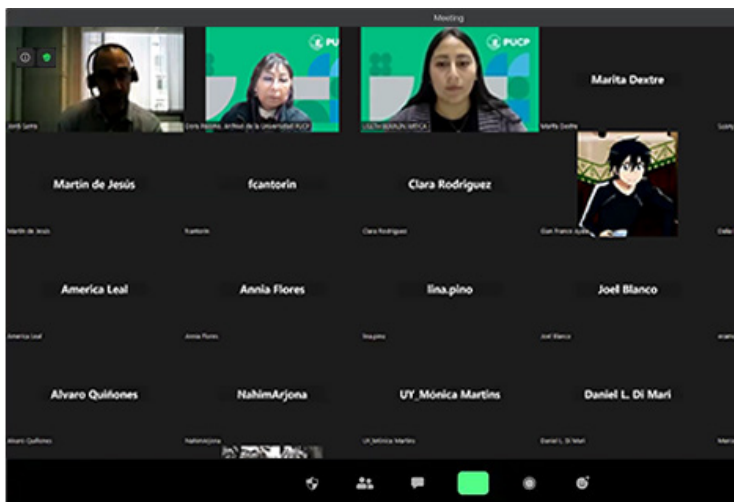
Meeting

PUCP

PUCP

Marita Dextre

Jordi Sams

Dora Moreno, Archivo de la Universidad PUCP

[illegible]

Marita Dextre

Martín de Jesús

fcantorin

Clara Rodriguez

Martín de Jesús

fcantorin

Clara Rodriguez

Gian Franco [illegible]

America Leal

Annia Flores

lina.pino

Joel Blanco

America Leal

Annia Flores

lina.pino

Joel Blanco

Alvaro Quiñones

NahimArjona

UY_Mónica Martins

Daniel L. Di Mari

Alvaro Quiñones

NahimArjona

UY_Mónica Martins

Daniel L. Di Mari